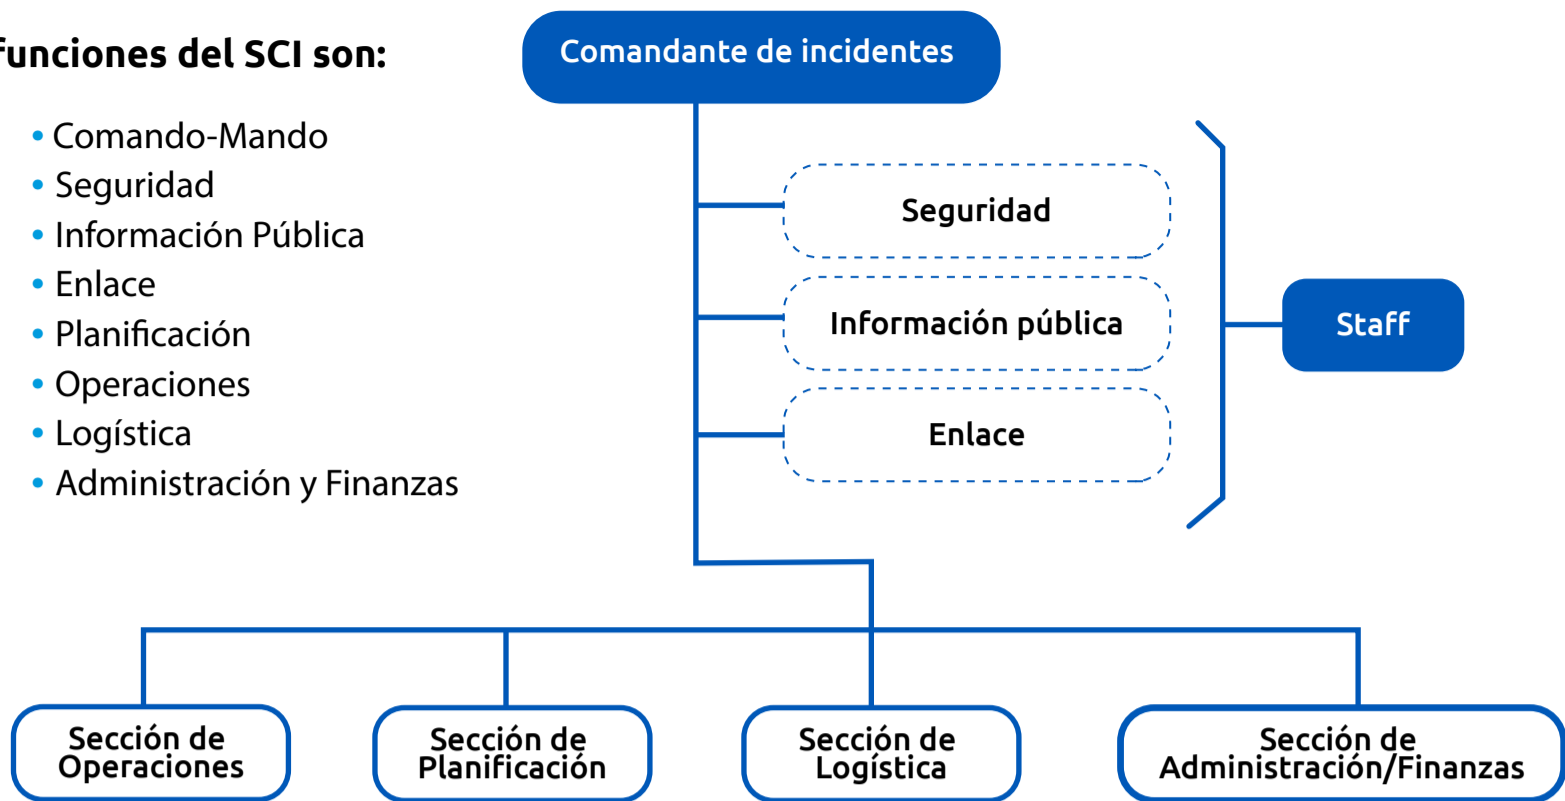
funciones del SCI son:

- Comando-Mando
- Seguridad
- Información Pública
- Enlace
- Planificación
- Operaciones
- Logística
- Administración y Finanzas

Comandante de incidentes

Seguridad

Información pública

Enlace

Staff

Sección de Operaciones

Sección de Planificación

Sección de Logística

Sección de Administración/Finanzas